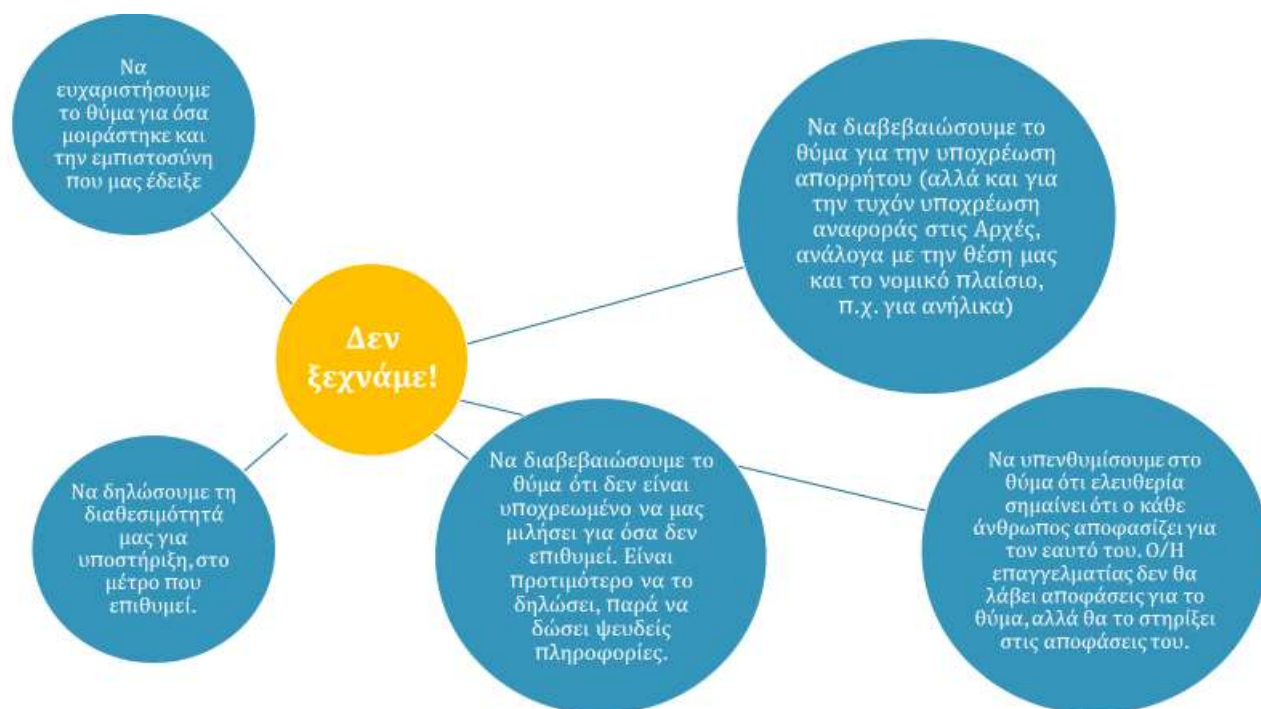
Να ευχαριστήσουμε το θύμα για όσα μοιράστηκε και την εμπιστοσύνη που μας έδειξε

Να διαβεβαιώσουμε το θύμα για την υποχρέωση απορρήτου (αλλά και για την τυχόν υποχρέωση αναφοράς στις Αρχές, ανάλογα με την θέση μας και το νομικό πλαίσιο, π.χ. για ανήλικα)

Δεν ξεχνάμε!

Να δηλώσουμε τη διαθεσιμότητά μας για υποστήριξη, στο μέτρο που επιθυμεί.

Να διαβεβαιώσουμε το θύμα ότι δεν είναι υποχρεωμένο να μας μιλήσει για όσα δεν επιθυμεί. Είναι προτιμότερο να το δηλώσει, παρά να δώσει ψευδείς πληροφορίες.

Να υπενθυμίσουμε στο θύμα ότι ελευθερία σημαίνει ότι ο κάθε άνθρωπος αποφασίζει για τον εαυτό του. Ο/Η επαγγελματίας δεν θα λάβει αποφάσεις για το θύμα, αλλά θα το στηρίξει στις αποφάσεις του.